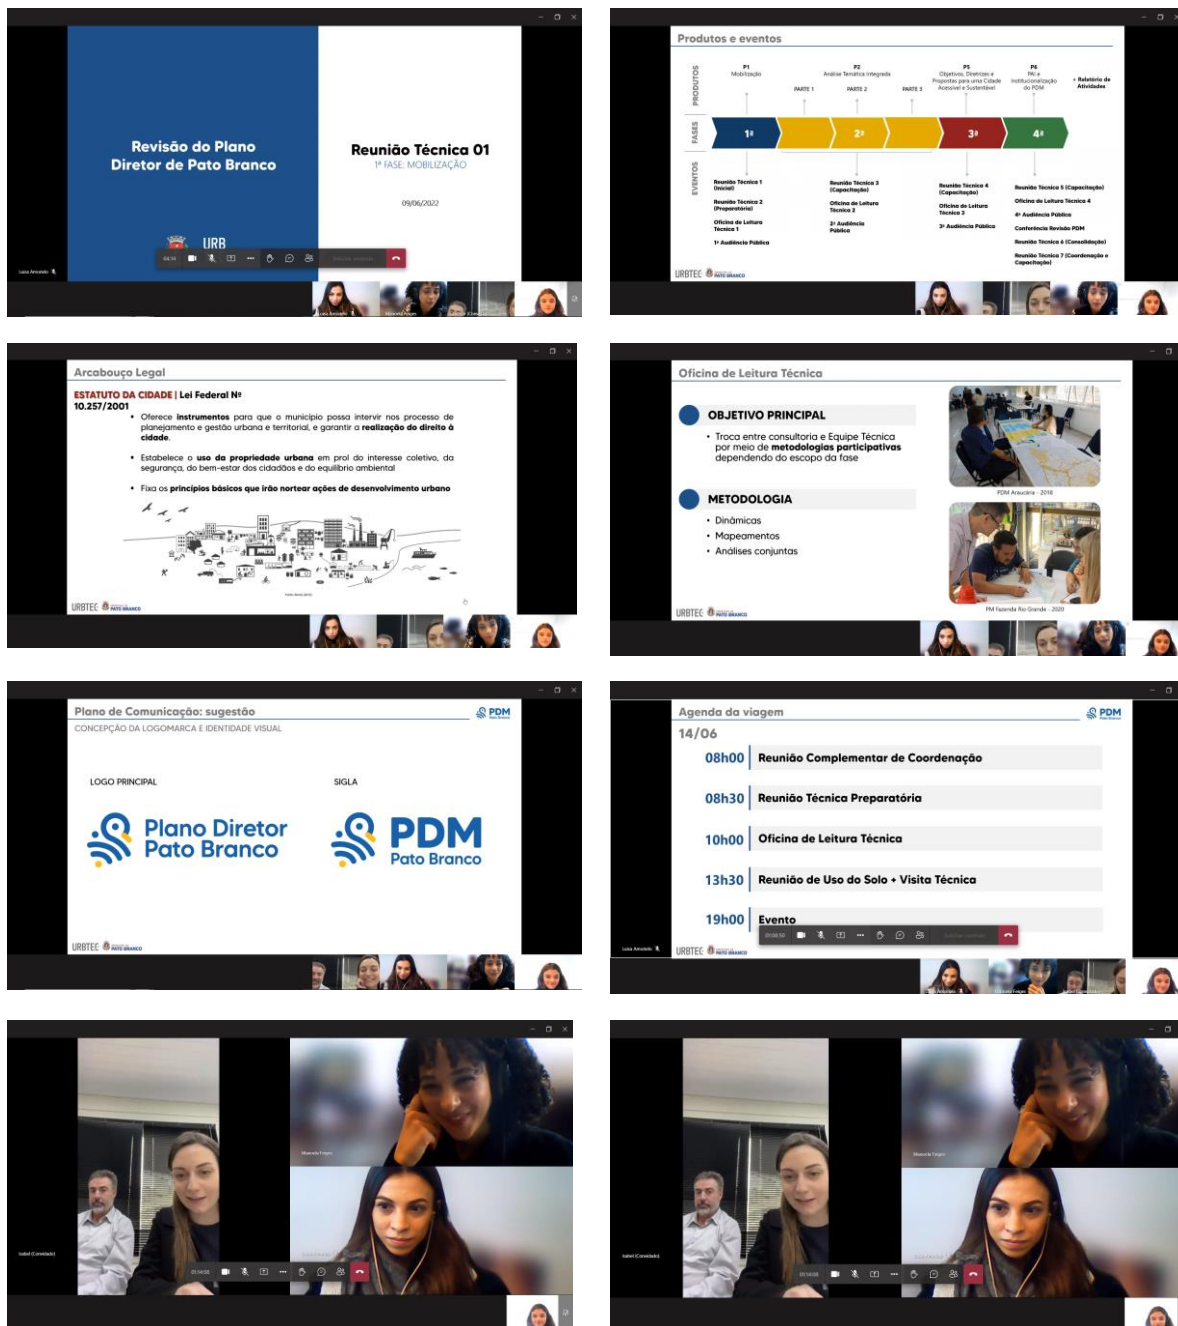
Revisão do Plano Diretor de Pato Branco

Reunião Técnica 01
1ª FASE: MOBILIZAÇÃO

09/06/2022

URB

Produtos e eventos

PRODUTOS
P1 Mobilização
P2 Análise Temática Integrada
PARTE 1
PARTE 2
PARTE 3
P5 Objetivos, Diretrizes e Propostas para uma Cidade Acessível e Sustentável
P6 PAI e Institucionalização do PDM
+ Relatório de Atividades

FASES
1ª
2ª
3ª
4ª

EVENTOS
Reunião Técnica 1 (Inicial)
Reunião Técnica 2 (Preparatória)
Oficina de Leitura Técnica 1
1ª Audiência Pública
Reunião Técnica 3 (Capacitação)
Oficina de Leitura Técnica 2
2ª Audiência Pública
Reunião Técnica 4 (Capacitação)
Oficina de Leitura Técnica 3
3ª Audiência Pública
Reunião Técnica 5 (Capacitação)
Oficina de Leitura Técnica 4
4ª Audiência Pública
Conferência Revisão PDM
Reunião Técnica 6 (Consolidação)
Reunião Técnica 7 (Coordenação e Capacitação)

URBTEC PATO BRANCO

Arcabouço Legal

ESTATUTO DA CIDADE | Lei Federal Nº 10.257/2001
• Oferece instrumentos para que o município possa intervir nos processo de planejamento e gestão urbana e territorial, e garantir a realização do direito à cidade.
• Estabelece o uso da propriedade urbana em prol do interesse coletivo, da segurança, do bem-estar dos cidadãos e do equilíbrio ambiental
• Fixa os princípios básicos que irão nortear ações de desenvolvimento urbano

URBTEC PATO BRANCO

Oficina de Leitura Técnica

OBJETIVO PRINCIPAL
• Troca entre consultoria e Equipe Técnica por meio de metodologias participativas dependendo do escopo da fase

METODOLOGIA
• Dinâmicas
• Mapeamentos
• Análises conjuntas

PDM Araucária - 2018
PM Fazenda Rio Grande - 2020

URBTEC PATO BRANCO

Plano de Comunicação: sugestão
CONCEPÇÃO DA LOGOMARCA E IDENTIDADE VISUAL
PDM

LOGO PRINCIPAL
Plano Diretor Pato Branco

SIGLA
PDM Pato Branco

URBTEC PATO BRANCO

Agenda da viagem
PDM
14/06
08h00 Reunião Complementar de Coordenação
08h30 Reunião Técnica Preparatória
10h00 Oficina de Leitura Técnica
13h30 Reunião de Uso do Solo + Visita Técnica
19h00 Evento

URBTEC PATO BRANCO